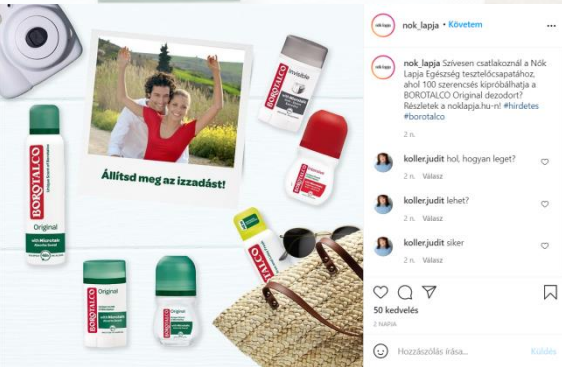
Állítsd meg az izzadást!

BOROTALCO Original

BOROTALCO Invisible

BOROTALCO Original

BOROTALCO Original

BOROTALCO

BOROTALCO

nok_lapja • Követem

nok_lapja Szívesen csatlakoznál a Nők Lapja Egészség tesztelőcsapatához, ahol 100 szerencsés kipróbálhatja a BOROTALCO Original dezodort? Részletek a noklapja.hu-n! #hirdetes #borotalco

2 n.

koller.judit hol, hogyan leget?

2 n. Válasz

koller.judit lehet?

2 n. Válasz

koller.judit siker

2 n. Válasz

50 kedvelés

2 NAPJA

Hozzászólás írása...

Küldés